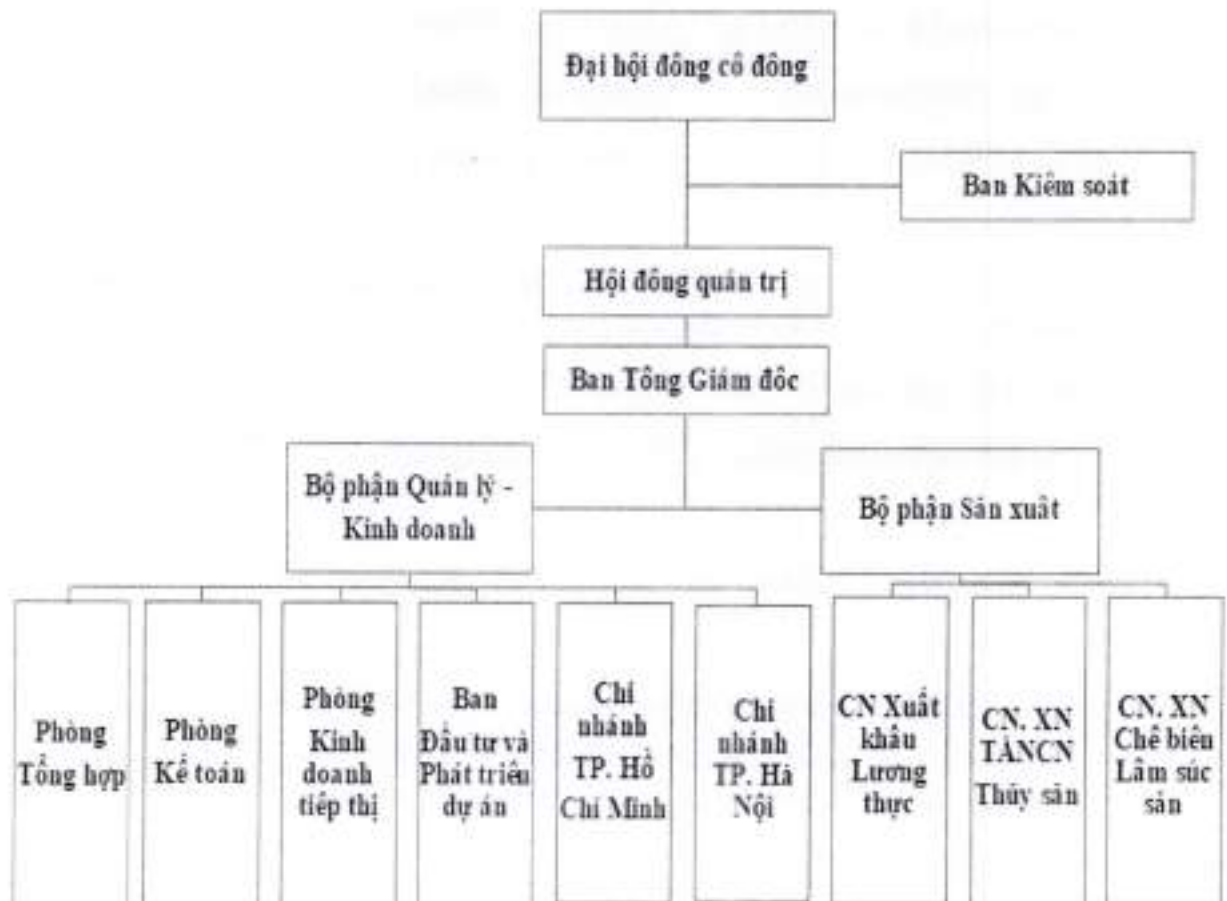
Đại hội đông cổ đông

Ban Kiểm soát

Hội đồng quản trị

Ban Tổng Giám đốc

Bộ phận Quản lý - Kinh doanh

Bộ phận Sản xuất

Phòng Tổng hợp

Phòng Kế toán

Phòng Kinh doanh tiếp thị

Ban Đầu tư và Phát triển dự án

Chi nhánh TP. Hồ Chí Minh

Chi nhánh TP. Hà Nội

CN Xuất khẩu Lương thực

CN. XN TĂNCN Thủy sản

CN. XN Chế biến Lâm súc sản